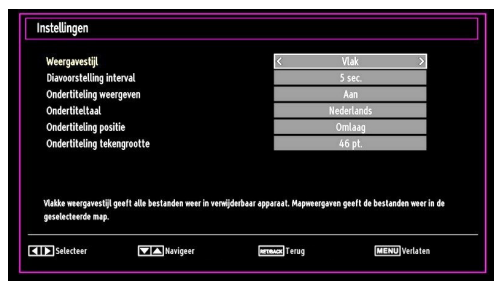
Instellingen

| | |
|---|---|
| Weergavestijl | < Vlak > |
| Diavoorstelling interval | 5 sec. |
| Ondertiteling weergeven | Aan |
| Ondertiteltaal | Nederlands |
| Ondertiteling positie | Omlaag |
| Ondertiteling tekengrootte | 46 pt. |

Vlakke weergavestijl geeft alle bestanden weer in verwijderbaar apparaat. Mapweergaven geeft de bestanden weer in de geselecteerde map.

Selecteer Navigeer RETURN Terug MENU Verlaten